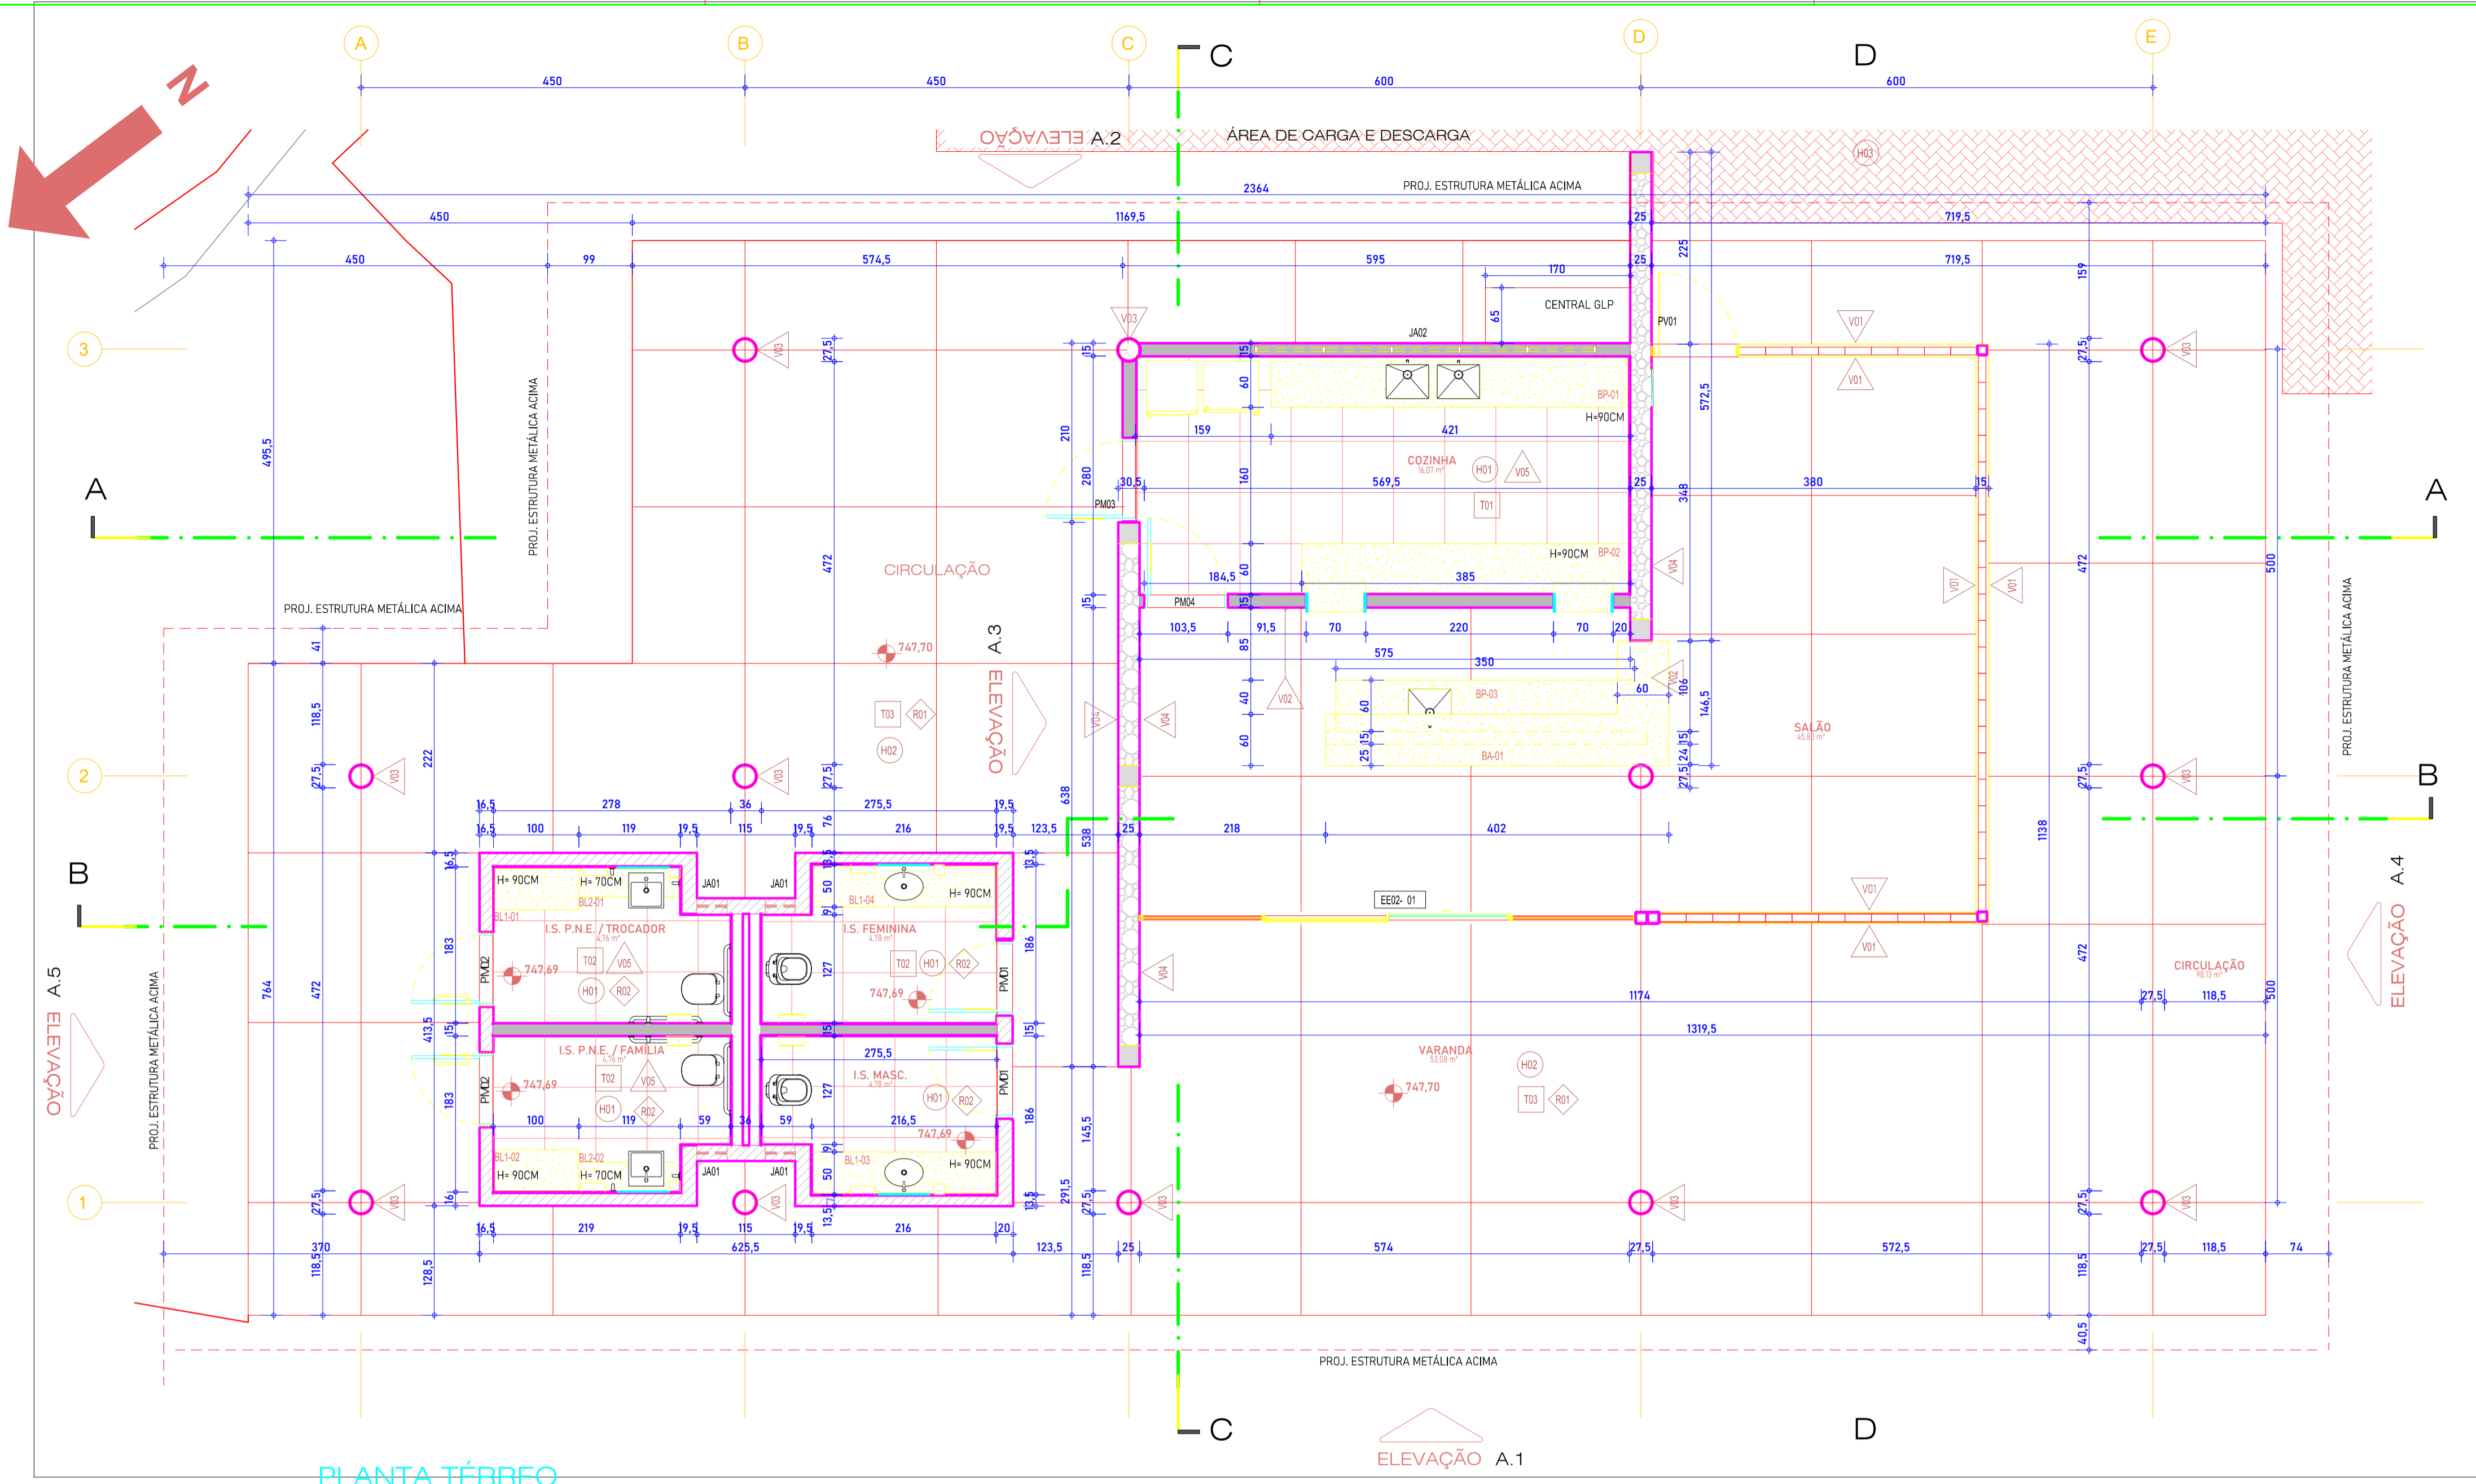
A B C C D D E
450 450 600 600
N
ELEVAÇÃO A.2
ÁREA DE CARGA E DESCARGA
PROJ. ESTRUTURA METÁLICA ACIMA
2364
450 1169,5 25 719,5
450 99 574,5 595 170 25 719,5
CENTRAL GLP
PV01
JA02
3
BP-01
H=90CM
159 421
COZINHA
569,5 380
A A
PM03
H=90CM BP-02
CIRCULAÇÃO
PROJ. ESTRUTURA METÁLICA ACIMA
184,5 385
PM04
103,5 91,5 70 220 70 20
575
350
BP-03
60
747,70
A.3 ELEVAÇÃO
T03 R01
H02
BA-01
SALÃO
2
B
16,5 278 36 275,5 19,5
16,5 100 119 19,5 115 19,5 216 19,5 123,5 25 218 402
B
H= 90CM H= 70CM JA01 JA01 H= 90CM
BL2-01 BL1-04
BL1-01
I.S. P.N.E. / TROCADOR
I.S. FEMININA
EE02- 01
T02 V05 T02 H01 R02
747,69
H01 R02 747,69
PM02 PM01
A.5 ELEVAÇÃO
PROJ. ESTRUTURA METÁLICA ACIMA
CIRCULAÇÃO
A.4 ELEVAÇÃO
1174 27,5 118,5
1319,5
I.S. P.N.E. / FAMÍLIA
275,5
VARANDA
H02
747,69 T02 V05
I.S. MASC.
747,70
H01 R02 H01 R02 T03 R01
100 119 59 36 59 216,5
747,69
BL1-02 BL2-02 BL1-03
H= 90CM H= 70CM JA01 JA01 H= 90CM
1
16,5 219 19,5 115 19,5 216 20
370 625,5 123,5 25 574 27,5 572,5 27,5 118,5 74
PROJ. ESTRUTURA METÁLICA ACIMA
C D
ELEVAÇÃO A.1
PLANTA TÉRREO